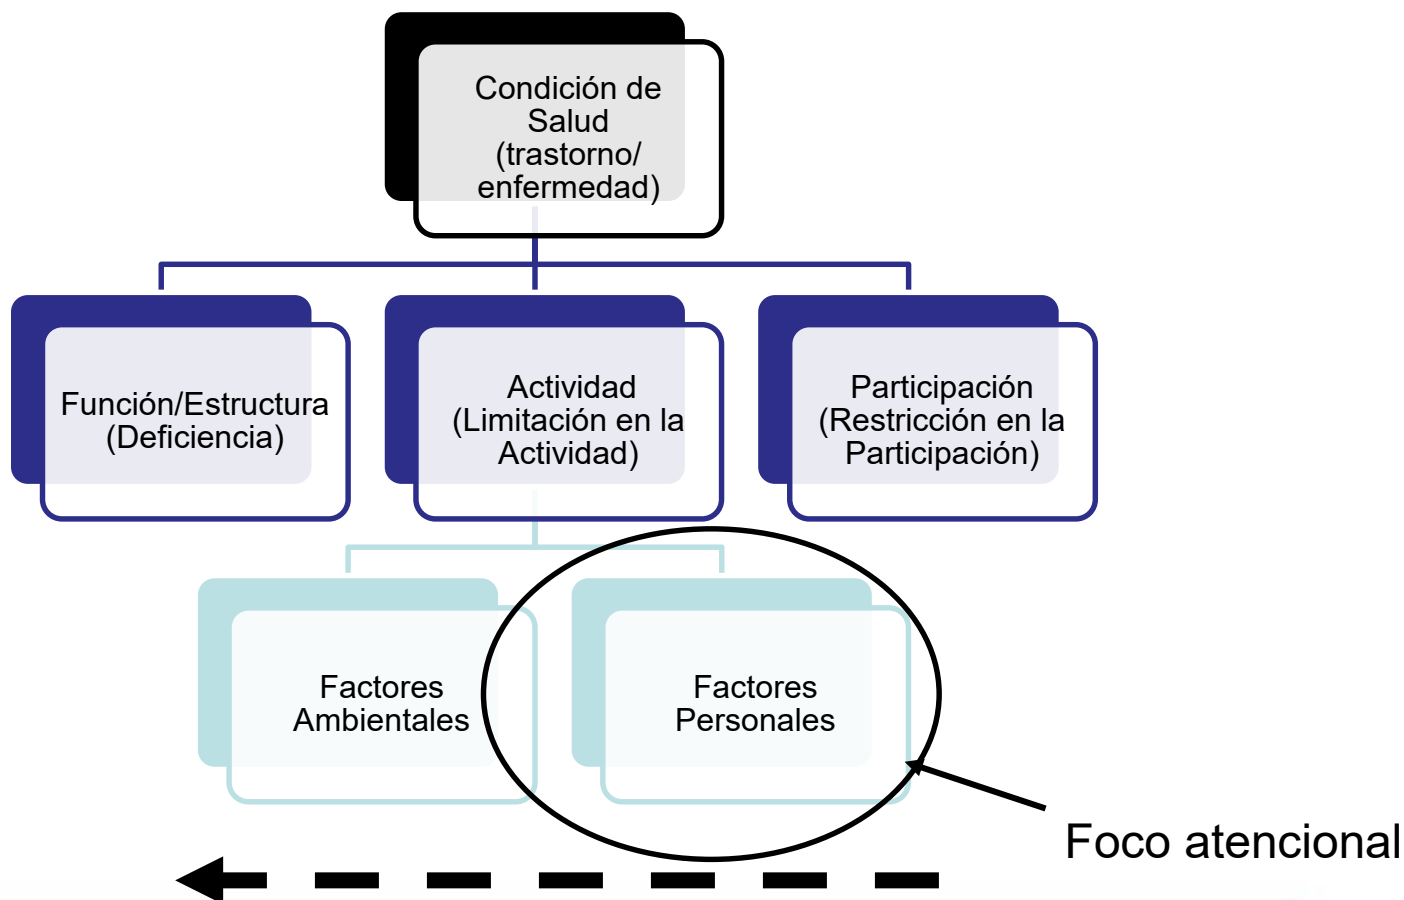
Condición de Salud (trastorno/ enfermedad)

Función/Estructura (Deficiencia)

Actividad (Limitación en la Actividad)

Participación (Restricción en la Participación)

Factores Ambientales

Factores Personales

Foco atencional